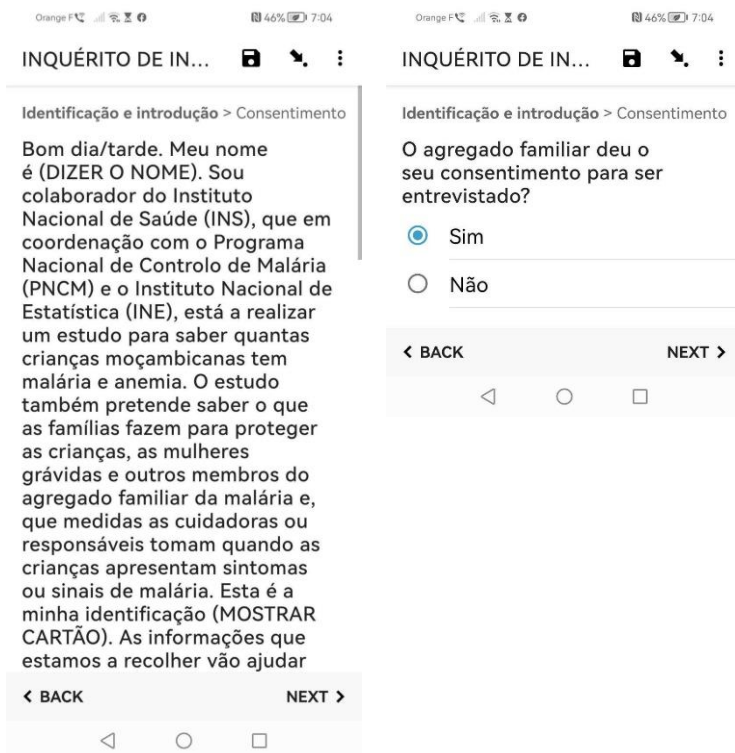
Orange F 46% 7:04

INQUÉRITO DE IN...

Identificação e introdução > Consentimento

Bom dia/tarde. Meu nome é (DIZER O NOME). Sou colaborador do Instituto Nacional de Saúde (INS), que em coordenação com o Programa Nacional de Controlo de Malária (PNCM) e o Instituto Nacional de Estatística (INE), está a realizar um estudo para saber quantas crianças moçambicanas tem malária e anemia. O estudo também pretende saber o que as famílias fazem para proteger as crianças, as mulheres grávidas e outros membros do agregado familiar da malária e, que medidas as cuidadoras ou responsáveis tomam quando as crianças apresentam sintomas ou sinais de malária. Esta é a minha identificação (MOSTRAR CARTÃO). As informações que estamos a recolher vão ajudar

< BACK NEXT >

Orange F 46% 7:04

INQUÉRITO DE IN...

Identificação e introdução > Consentimento

O agregado familiar deu o seu consentimento para ser entrevistado?

Sim

Não

< BACK NEXT >